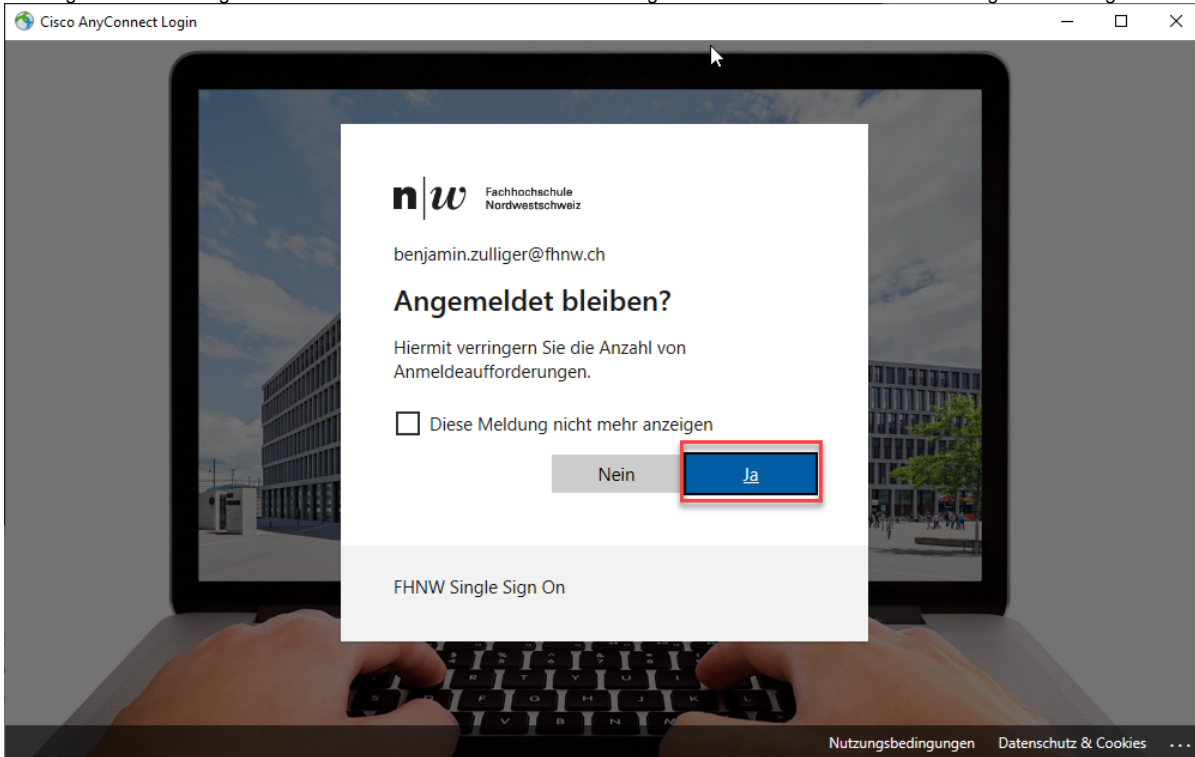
Cisco AnyConnect Login

n|w Fachhochschule Nordwestschweiz

benjamin.zulliger@fhnw.ch

Angemeldet bleiben?

Hiermit verringern Sie die Anzahl von Anmeldeaufforderungen.

Diese Meldung nicht mehr anzeigen

Nein

Ja

FHNW Single Sign On

Nutzungsbedingungen Datenschutz & Cookies ...